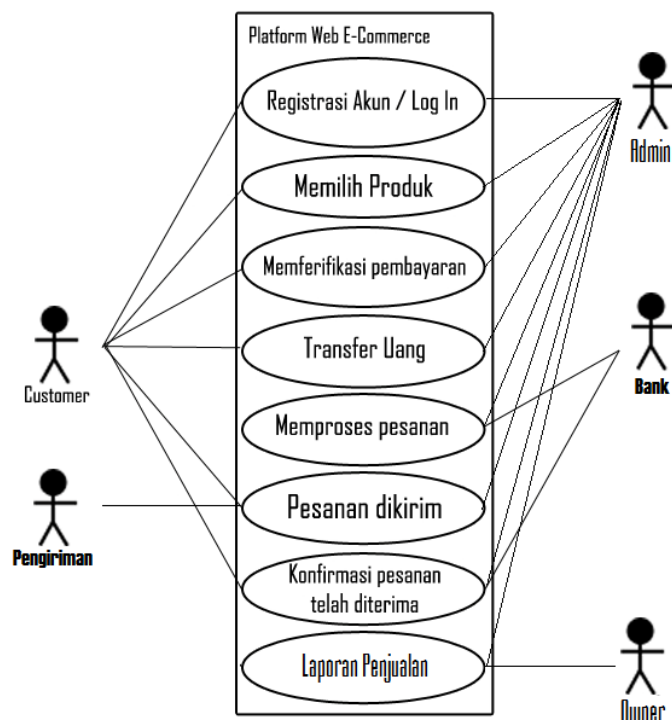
Platform Web E-Commerce

Registrasi Akun / Log In

Memilih Produk

Memferifikasi pembayaran

Transfer Uang

Memproses pesanan

Pesanan dikirim

Konfirmasi pesanan telah diterima

Laporan Penjualan

Admin

Customer

Bank

Pengiriman

Owner